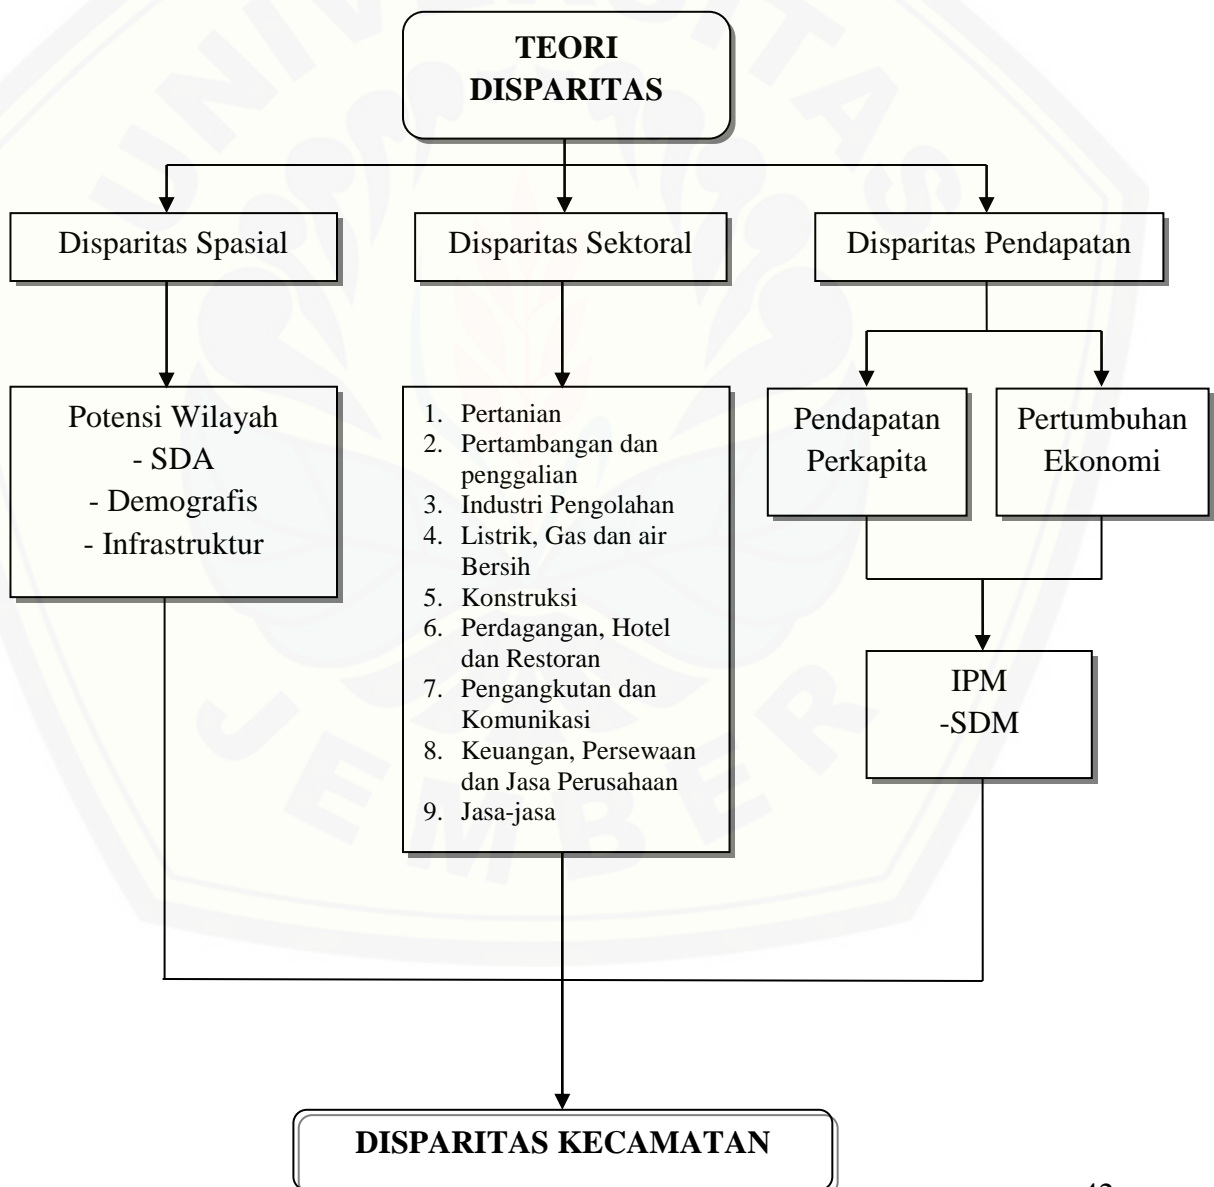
TEORI DISPARITAS

Disparitas Spasial

Disparitas Sektoral

Disparitas Pendapatan

Potensi Wilayah
- SDA
- Demografis
- Infrastruktur

1. Pertanian
2. Pertambangan dan penggalian
3. Industri Pengolahan
4. Listrik, Gas dan air Bersih
5. Konstruksi
6. Perdagangan, Hotel dan Restoran
7. Pengangkutan dan Komunikasi
8. Keuangan, Persewaan dan Jasa Perusahaan
9. Jasa-jasa

Pendapatan Perkapita

Pertumbuhan Ekonomi

IPM
-SDM

DISPARITAS KECAMATAN

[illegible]